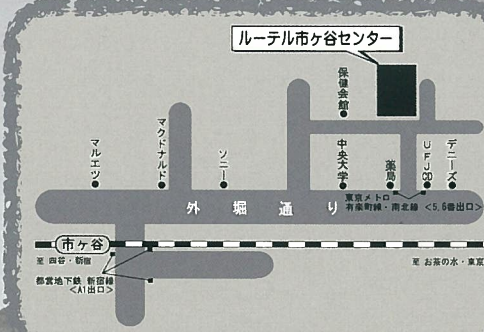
ルーテル市ヶ谷センター

保健会館

マルエツ

マクドナルド

ソニー

中央大学

薬局

UFJ CD

デニーズ

外堀通り

東京メトロ 有楽町線・南北線 <5,6番出口>

市ヶ谷

至 四谷・新宿

都営地下鉄 新宿線 <A1出口>

至 お茶の水・東京